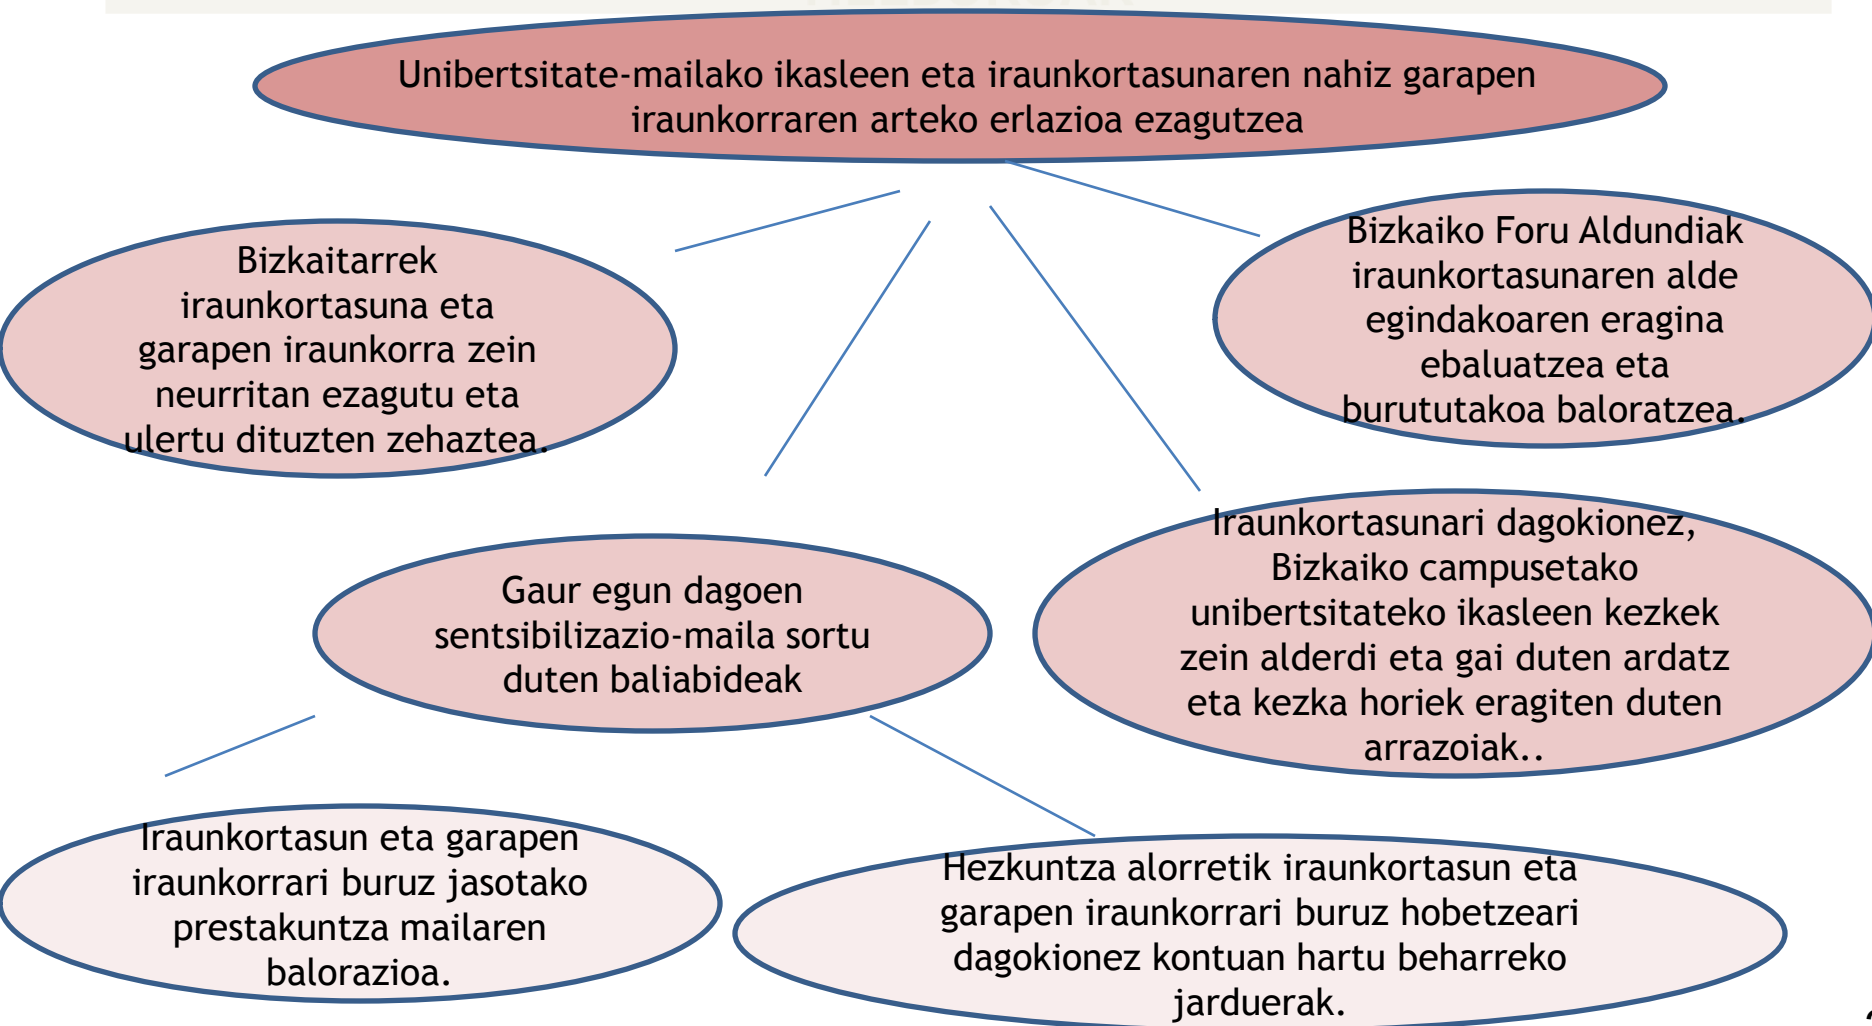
Unibertsitate-mailako ikasleen eta iraunkortasunaren nahiz garapen iraunkorraren arteko erlazioa ezagutzea

Bizkaitarrek iraunkortasuna eta garapen iraunkorra zein neurritan ezagutu eta ulertu dituzten zehaztea.

Bizkaiko Foru Aldundiak iraunkortasunaren alde egindakoaren eragina ebaluatzea eta burututakoa baloratzea.

Gaur egun dagoen sentsibilizazio-maila sortu duten baliabideak

Iraunkortasunari dagokionez, Bizkaiko campusetako unibertsitateko ikasleen kezkek zein alderdi eta gai duten ardatz eta kezka horiek eragiten duten arrazoiak..

Iraunkortasun eta garapen iraunkorrari buruz jasotako prestakuntza mailaren balorazioa.

Hezkuntza alorretik iraunkortasun eta garapen iraunkorrari buruz hobetzeari dagokionez kontuan hartu beharreko jarduerak.